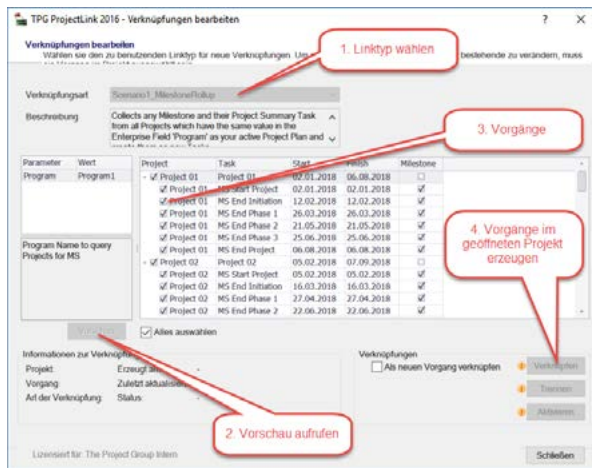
TPG ProjectLink 2016 - Verknüpfungen bearbeiten

?

X

Verknüpfungen bearbeiten

Wählen sie den zu benutzenden Linktyp für neue Verknüpfungen. Um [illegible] bestehende zu verändern, muss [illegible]

1. Linktyp wählen

Verknüpfungsart

Scenario1_MilestoneRollup

Beschreibung

Collects any Milestone and their Project Summary Task from all Projects which have the same value in the Enterprise Field 'Program' as your active Project Plan and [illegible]

3. Vorgänge

| Parameter | Wert |
|---|---|
| Program | Program1 |

Program Name to query Projects for MS

| Project | Task | Start | Finish | Milestone |
|---|---|---|---|---|
| Project 01 | Project 01 | 02.01.2018 | 06.08.2018 | ☐ |
| Project 01 | MS Start Project | 02.01.2018 | 02.01.2018 | ☑ |
| Project 01 | MS End Initiation | 12.02.2018 | 12.02.2018 | ☑ |
| Project 01 | MS End Phase 1 | 26.03.2018 | 26.03.2018 | ☑ |
| Project 01 | MS End Phase 2 | 21.05.2018 | 21.05.2018 | ☑ |
| Project 01 | MS End Phase 3 | 25.06.2018 | 25.06.2018 | ☑ |
| Project 01 | MS End Project | 06.08.2018 | 06.08.2018 | ☑ |
| Project 02 | Project 02 | 05.02.2018 | 07.09.2018 | ☐ |
| Project 02 | MS Start Project | 05.02.2018 | 05.02.2018 | ☑ |
| Project 02 | MS End Initiation | 16.03.2018 | 16.03.2018 | ☑ |
| Project 02 | MS End Phase 1 | 27.04.2018 | 27.04.2018 | ☑ |
| Project 02 | MS End Phase 2 | 22.06.2018 | 22.06.2018 | ☑ |

4. Vorgänge im geöffneten Projekt erzeugen

Vorschau

Alles auswählen

Informationen zur Verknüpfung

Projekt: Erzeugt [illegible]

Vorgang: Zuletzt aktualisiert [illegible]

Art der Verknüpfung: Status

Verknüpfungen

Als neuen Vorgang verknüpfen

Verknüpfen

Trennen

Aktualisieren

2. Vorschau aufrufen

Lizensiert für: The Project Group Intern

Schließen